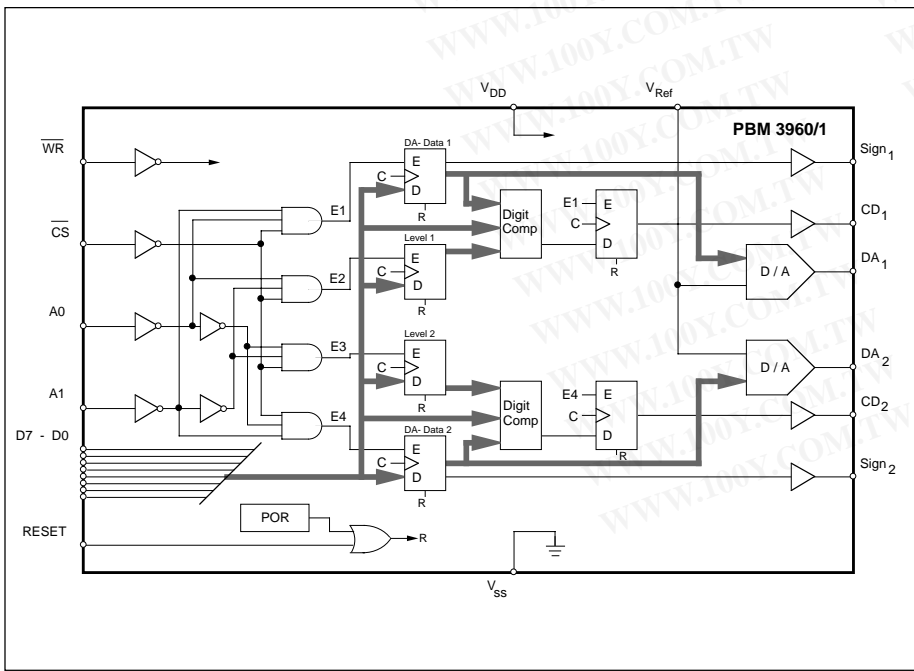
$V_{DD}$

$V_{Ref}$

PBM 3960/1

$\overline{WR}$

$\overline{CS}$

A0

A1

D7 - D0

RESET

E1

E2

E3

E4

DA- Data 1

Level 1

Level 2

DA- Data 2

E

C

D

R

E

C

D

R

E

C

D

R

E

C

D

R

Digit Comp

Digit Comp

E1

E

C

D

R

E4

E

C

D

R

D / A

D / A

$Sign_1$

$CD_1$

$DA_1$

$DA_2$

$CD_2$

$Sign_2$

POR

R

$V_{ss}$

WWW.100Y.COM.TW